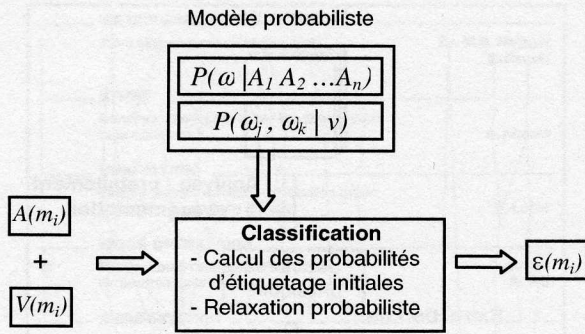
Modèle probabiliste

$P(\omega \mid A_1 A_2 \ldots A_n)$

$P(\omega_j , \omega_k \mid v)$

$A(m_i)$

+

$V(m_i)$

**Classification**
- Calcul des probabilités d'étiquetage initiales
- Relaxation probabiliste

$\varepsilon(m_i)$